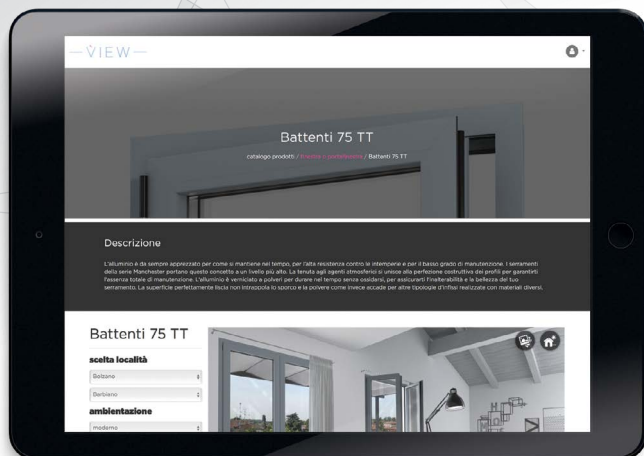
—VIEW—

Battenti 75 TT

catalogo prodotti / finestre e portefinestre / Battenti 75 TT

Descrizione

L'alluminio è da sempre apprezzato per come si mantiene nel tempo, per l'alta resistenza contro le intemperie e per il basso grado di manutenzione. I serramenti della serie Manchester portano questo concetto a un livello più alto. La tenuta agli agenti atmosferici si unisce alla perfezione costruttiva dei profili per garantire l'assenza totale di manutenzione. L'alluminio è verniciato a polveri per durare nel tempo senza ossidarsi, per assicurarti l'inalterabilità e la bellezza del tuo serramento. La superficie perfettamente liscia non intrappola lo sporco e la polvere come invece accade per altre tipologie d'infissi realizzate con materiali diversi.

Battenti 75 TT

scelta località

Bolzano

Barbiano

ambientazione

moderno